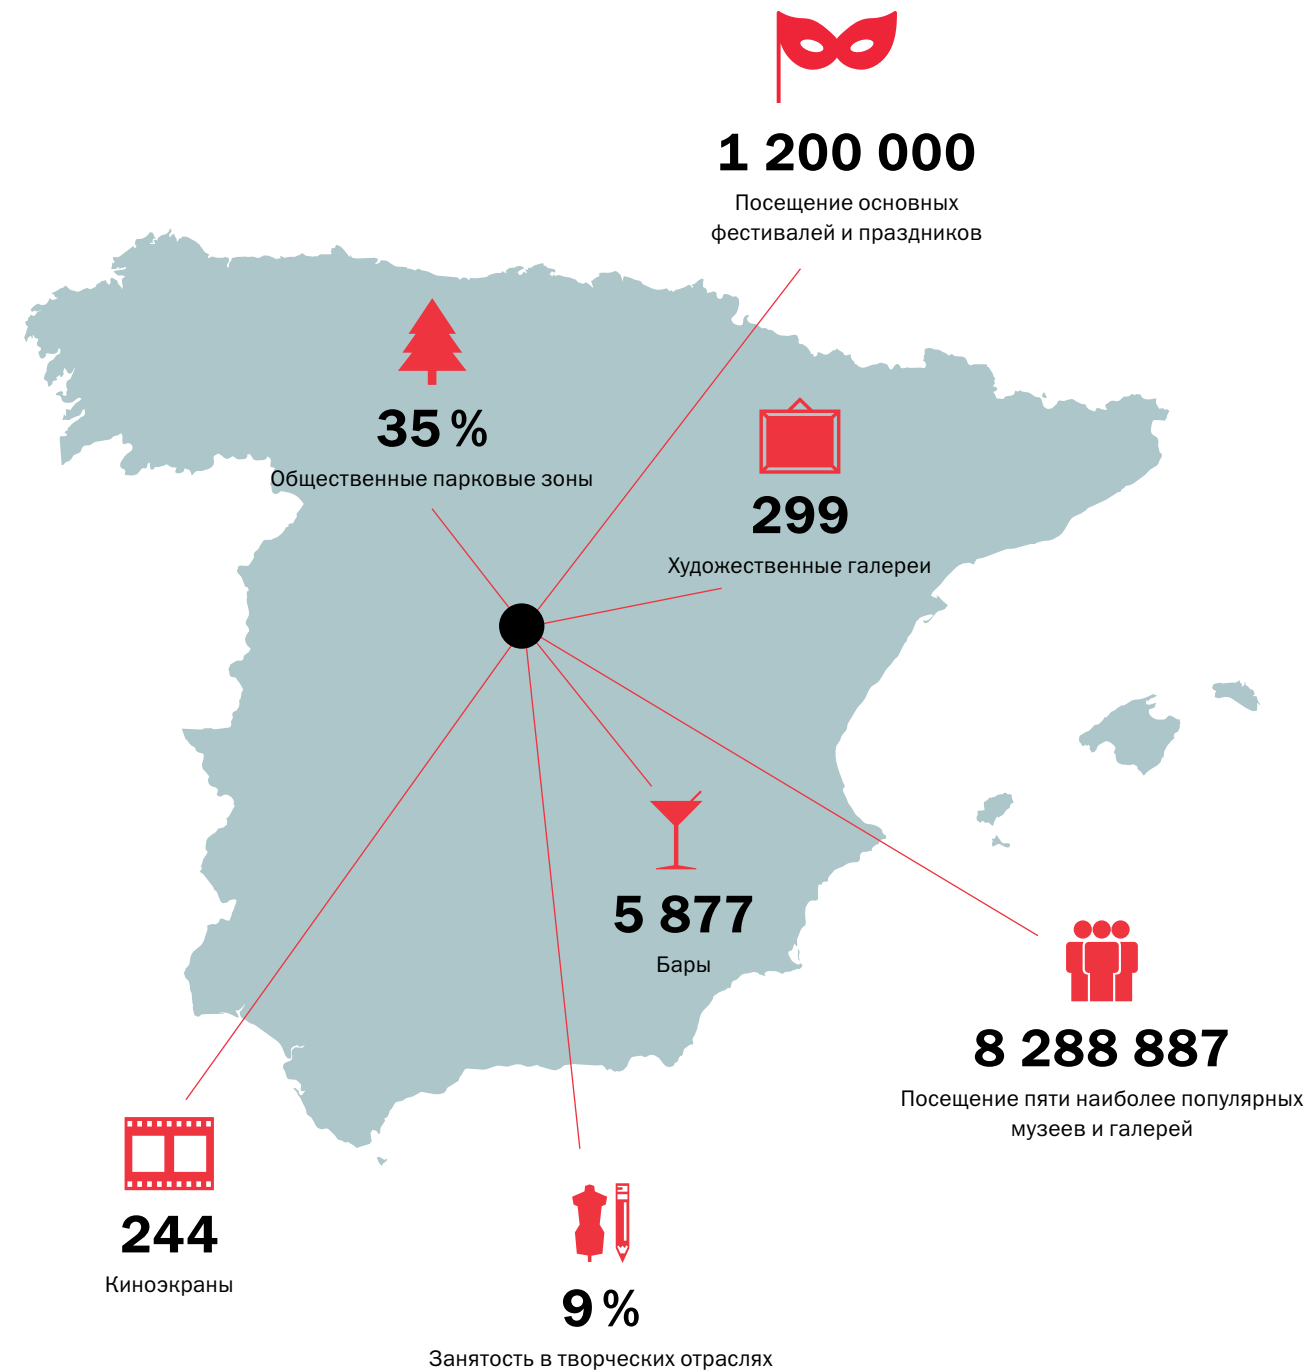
1 200 000
Посещение основных фестивалей и праздников

35 %
Общественные парковые зоны

299
Художественные галереи

5 877
Бары

8 288 887
Посещение пяти наиболее популярных музеев и галерей

244
Киноэкраны

9 %
Занятость в творческих отраслях